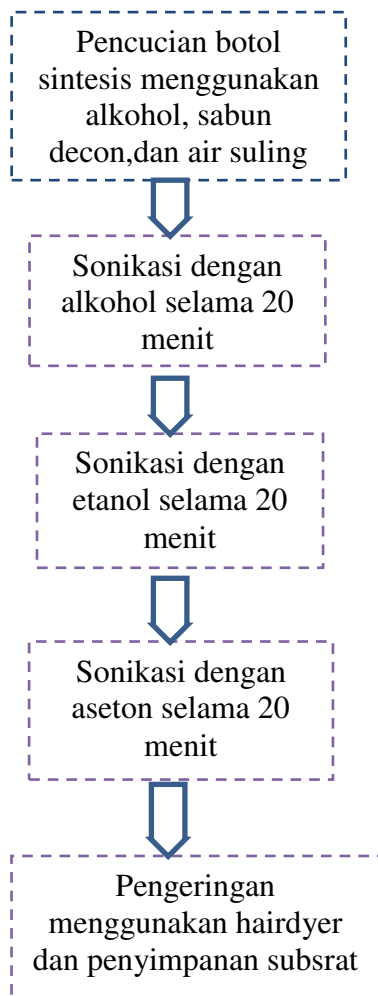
Pencucian botol sintesis menggunakan alkohol, sabun decon,dan air suling

Sonikasi dengan alkohol selama 20 menit

Sonikasi dengan etanol selama 20 menit

Sonikasi dengan aseton selama 20 menit

Pengeringan menggunakan hairdyer dan penyimpanan subsrat